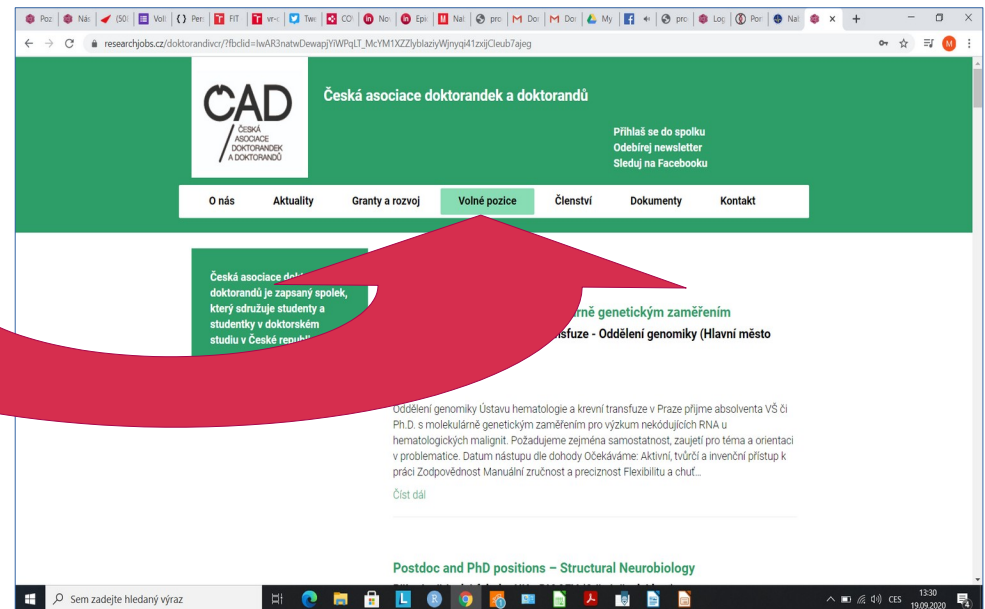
Poz | Nás | (50) | Voli | Per | FIT | vr-c | Twi | CO | Nov | Epi | Nal | pro | Do | Do | My | pro | Log | Por | Nal

researchjobs.cz/doktorandivcr/?fbclid=IwAR3natwDewapjYiWPqLT_McYM1XZZlyblaziyWjnyqi41zxijCleub7ajeg

CAD
ČESKÁ ASOCIACE DOKTORANDEK A DOKTORANDŮ

Česká asociace doktorandek a doktorandů

Přihlaš se do spolku
Odebírej newsletter
Sleduj na Facebooku

O nás | Aktuality | Granty a rozvoj | Volné pozice | Členství | Dokumenty | Kontakt

Česká asociace dok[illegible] doktorandů je zapsaný spolek, který sdružuje studenty a studentky v doktorském studiu v České republ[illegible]

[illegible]rně genetickým zaměřením
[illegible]sfuze - Oddělení genomiky (Hlavní město

Oddělení genomiky Ústavu hematologie a krevní transfuze v Praze přijme absolventa VŠ či Ph.D. s molekulárně genetickým zaměřením pro výzkum nekódujících RNA u hematologických malignit. Požadujeme zejména samostatnost, zaujetí pro téma a orientaci v problematice. Datum nástupu dle dohody Očekáváme: Aktivní, tvůrčí a invenční přístup k práci Zodpovědnost Manuální zručnost a preciznost Flexibilitu a chuť...

Číst dál

Postdoc and PhD positions – Structural Neurobiology

Sem zadejte hledaný výraz

CES 13:30 19.09.2020